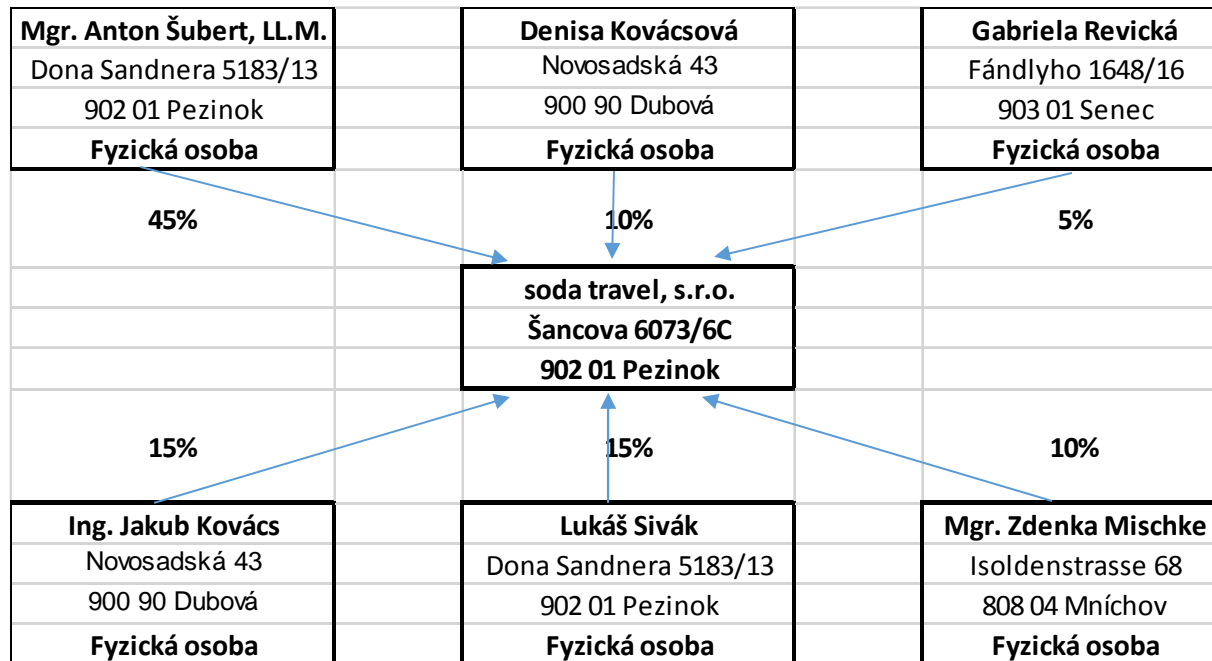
Mgr. Anton Šubert, LL.M.
Dona Sandnera 5183/13
902 01 Pezinok
Fyzická osoba

Denisa Kovácsová
Novosadská 43
900 90 Dubová
Fyzická osoba

Gabriela Revická
Fándlyho 1648/16
903 01 Senec
Fyzická osoba

45%

10%

5%

soda travel, s.r.o.
Šancova 6073/6C
902 01 Pezinok

15%

15%

10%

Ing. Jakub Kovács
Novosadská 43
900 90 Dubová
Fyzická osoba

Lukáš Sivák
Dona Sandnera 5183/13
902 01 Pezinok
Fyzická osoba

Mgr. Zdenka Mischke
Isoldenstrasse 68
808 04 Mníchov
Fyzická osoba